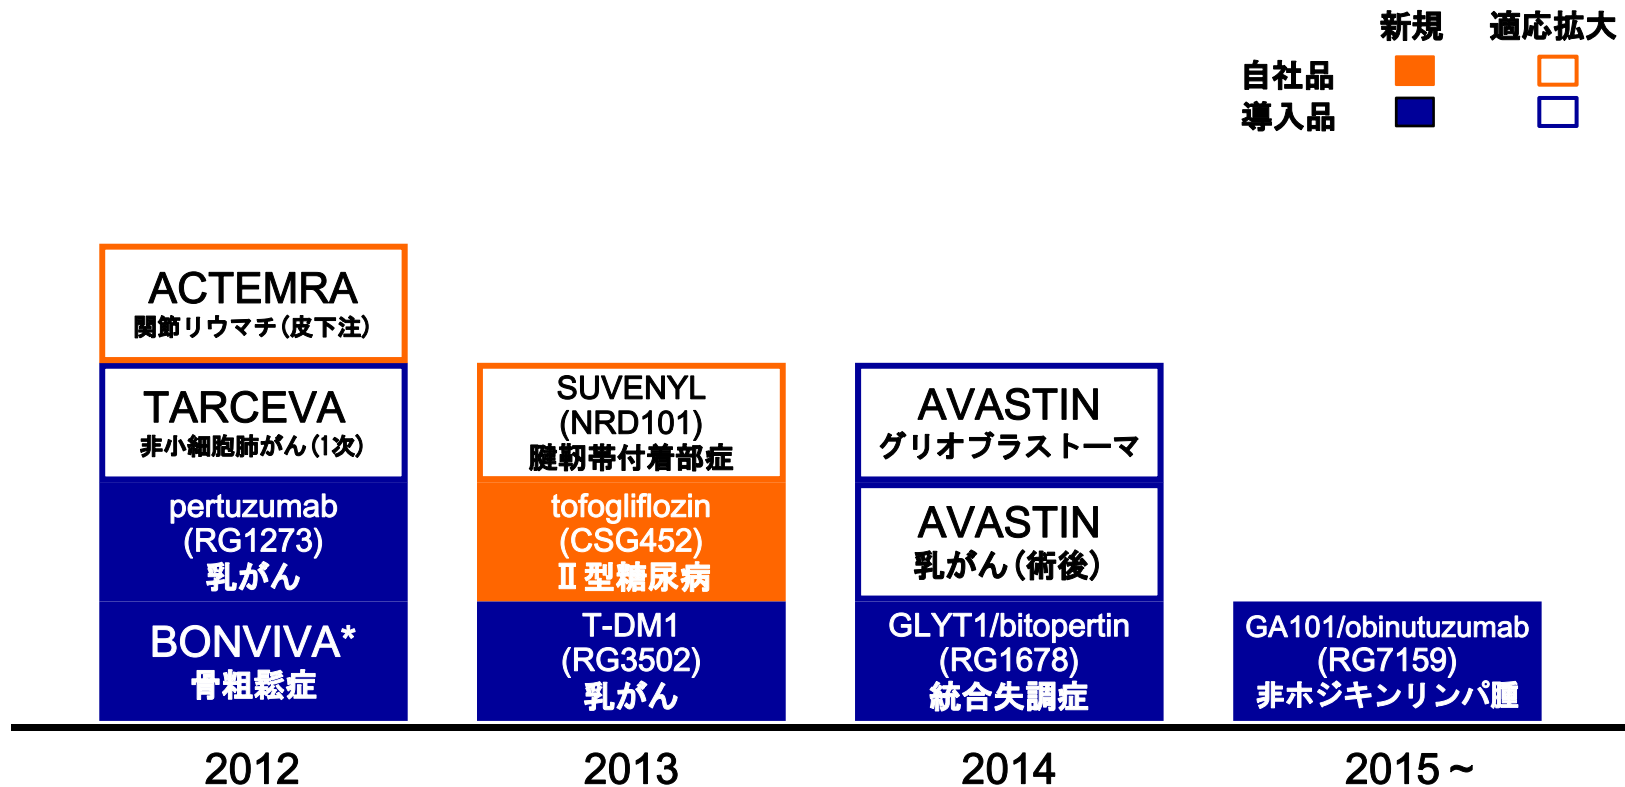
新規 適応拡大
自社品
導入品

ACTEMRA
関節リウマチ（皮下注）

TARCEVA
非小細胞肺がん（1次）

pertuzumab
(RG1273)
乳がん

BONVIVA*
骨粗鬆症

SUVENYL
(NRD101)
腱靭帯付着部症

tofogliflozin
(CSG452)
Ⅱ型糖尿病

T-DM1
(RG3502)
乳がん

AVASTIN
グリオブラストーマ

AVASTIN
乳がん（術後）

GLYT1/bitopertin
(RG1678)
統合失調症

GA101/obinutuzumab
(RG7159)
非ホジキンリンパ腫

2012

2013

2014

2015～